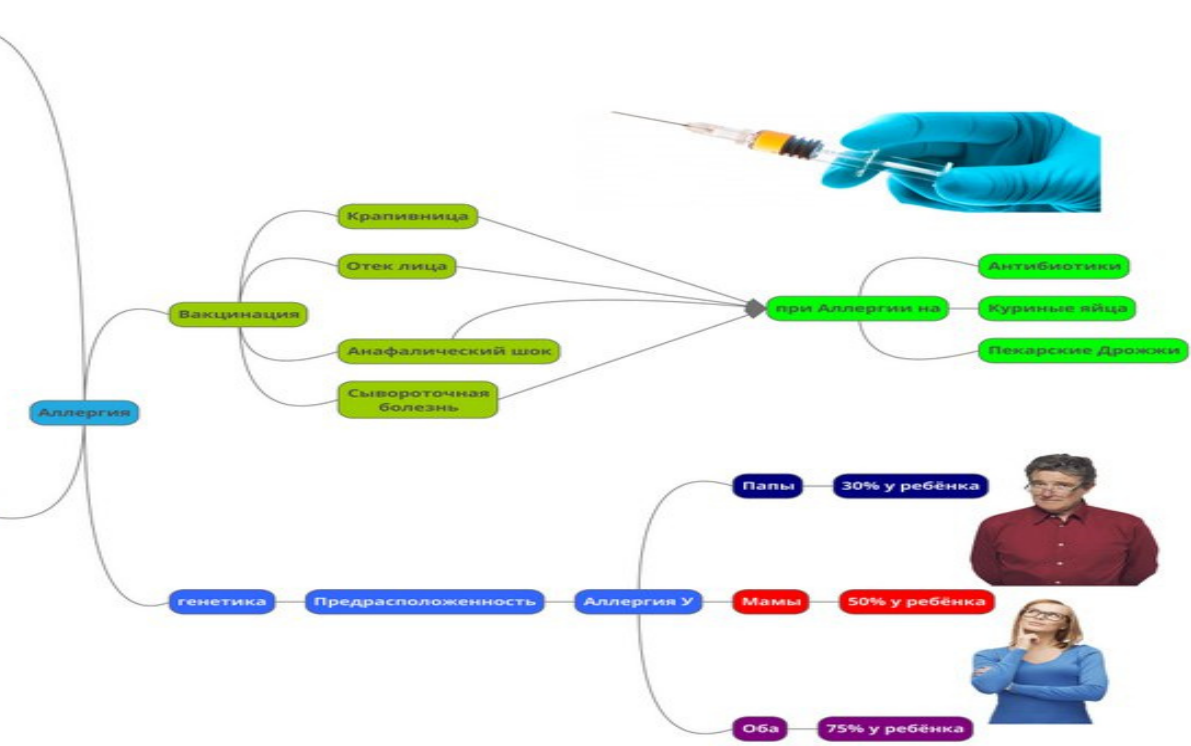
Аллергия

Вакцинация

Крапивница

Отек лица

Анафалический шок

Сывороточная болезнь

при Аллергии на

Антибиотики

Куриные яйца

Пекарские Дрожжи

генетика

Предрасположенность

Аллергия У

Папы

30% у ребёнка

Мамы

50% у ребёнка

Оба

75% у ребёнка